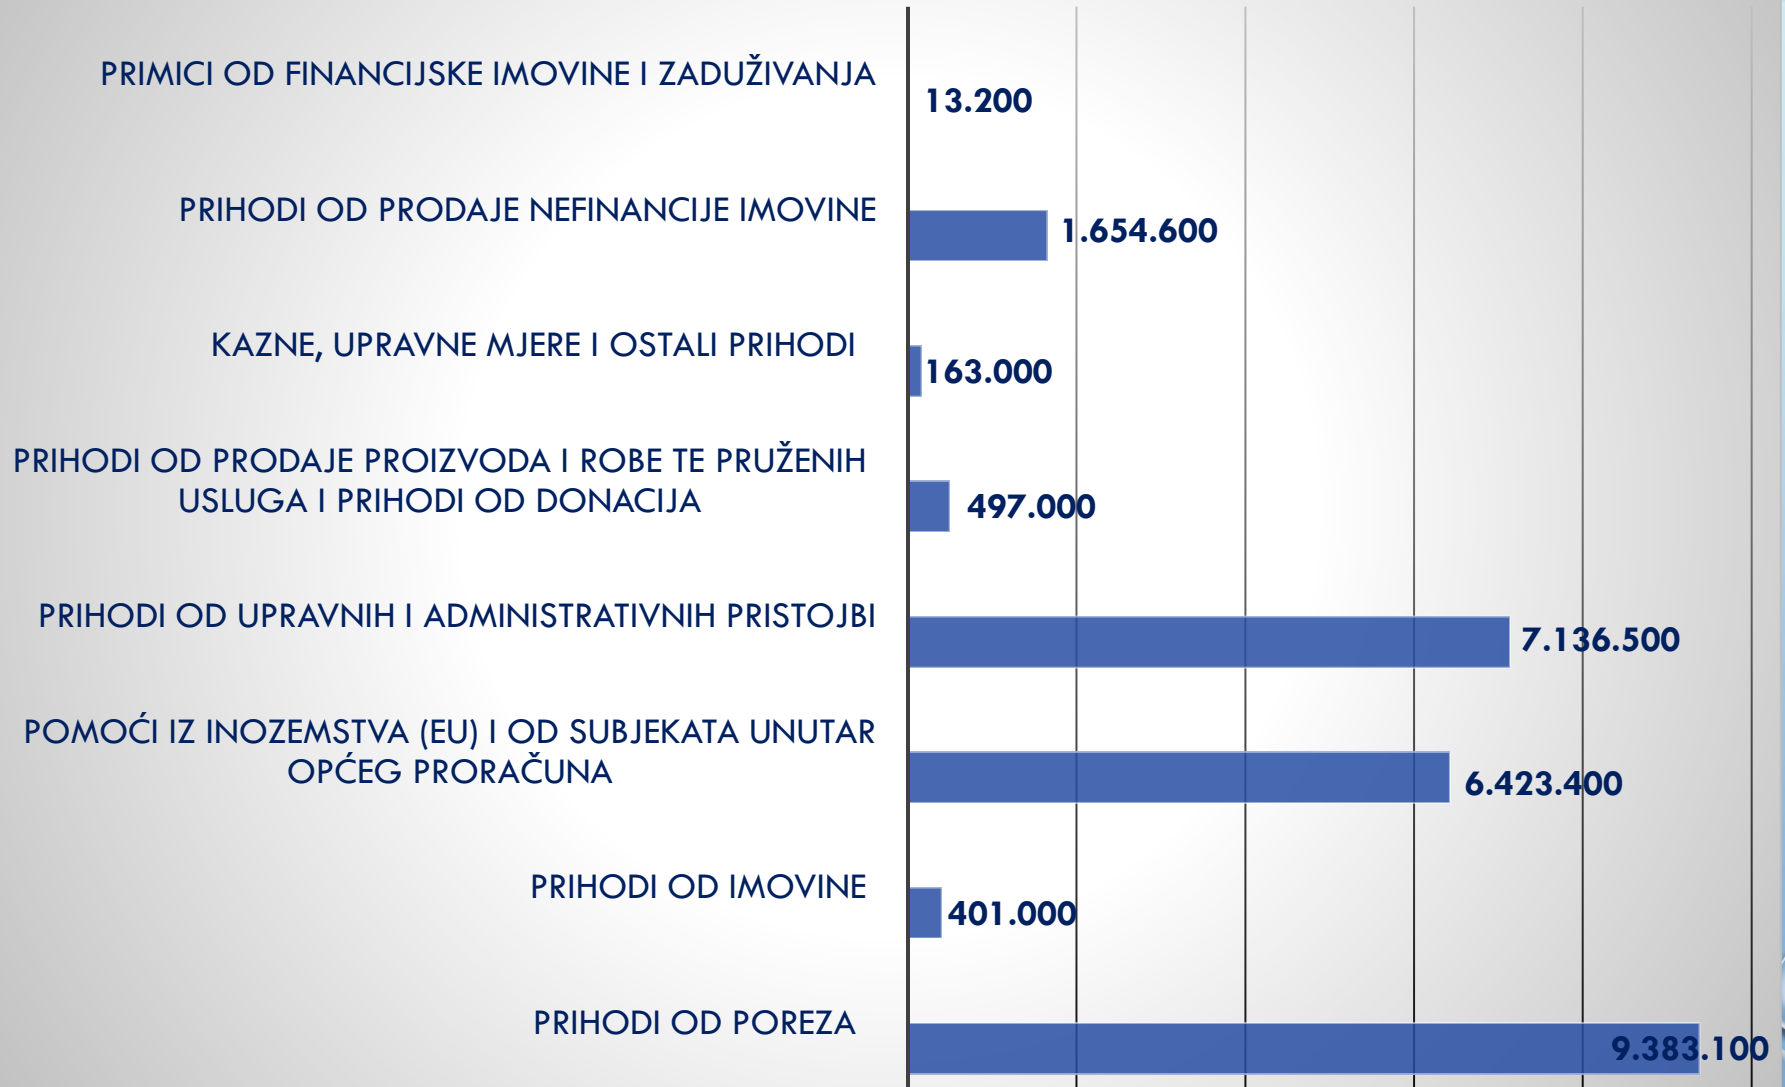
PRIMICI OD FINANCIJSKE IMOVINE I ZADUŽIVANJA
13.200

PRIHODI OD PRODAJE NEFINANCIJE IMOVINE
1.654.600

KAZNE, UPRAVNE MJERE I OSTALI PRIHODI
163.000

PRIHODI OD PRODAJE PROIZVODA I ROBE TE PRUŽENIH USLUGA I PRIHODI OD DONACIJA
497.000

PRIHODI OD UPRAVNIH I ADMINISTRATIVNIH PRISTOJBI
7.136.500

POMOĆI IZ INOZEMSTVA (EU) I OD SUBJEKATA UNUTAR OPĆEG PRORAČUNA
6.423.400

PRIHODI OD IMOVINE
401.000

PRIHODI OD POREZA
9.383.100